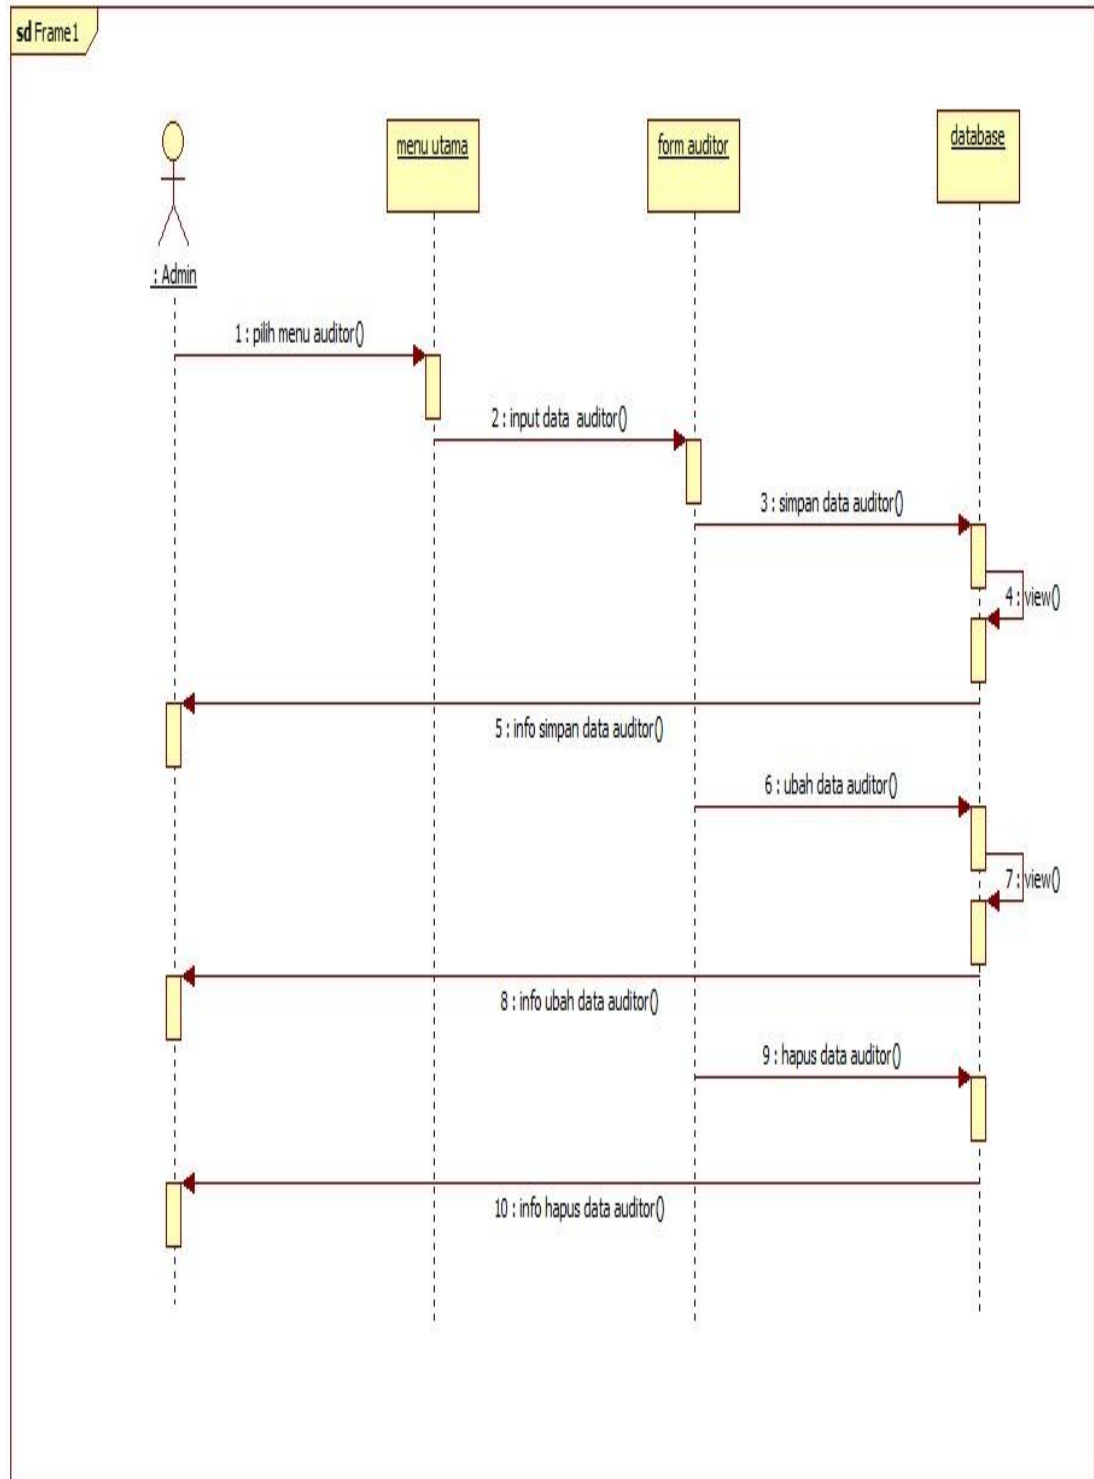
sd Frame1

menu utama

form auditor

database

: Admin

1 : pilih menu auditor()

2 : input data auditor()

3 : simpan data auditor()

4 : view()

5 : info simpan data auditor()

6 : ubah data auditor()

7 : view()

8 : info ubah data auditor()

9 : hapus data auditor()

10 : info hapus data auditor()